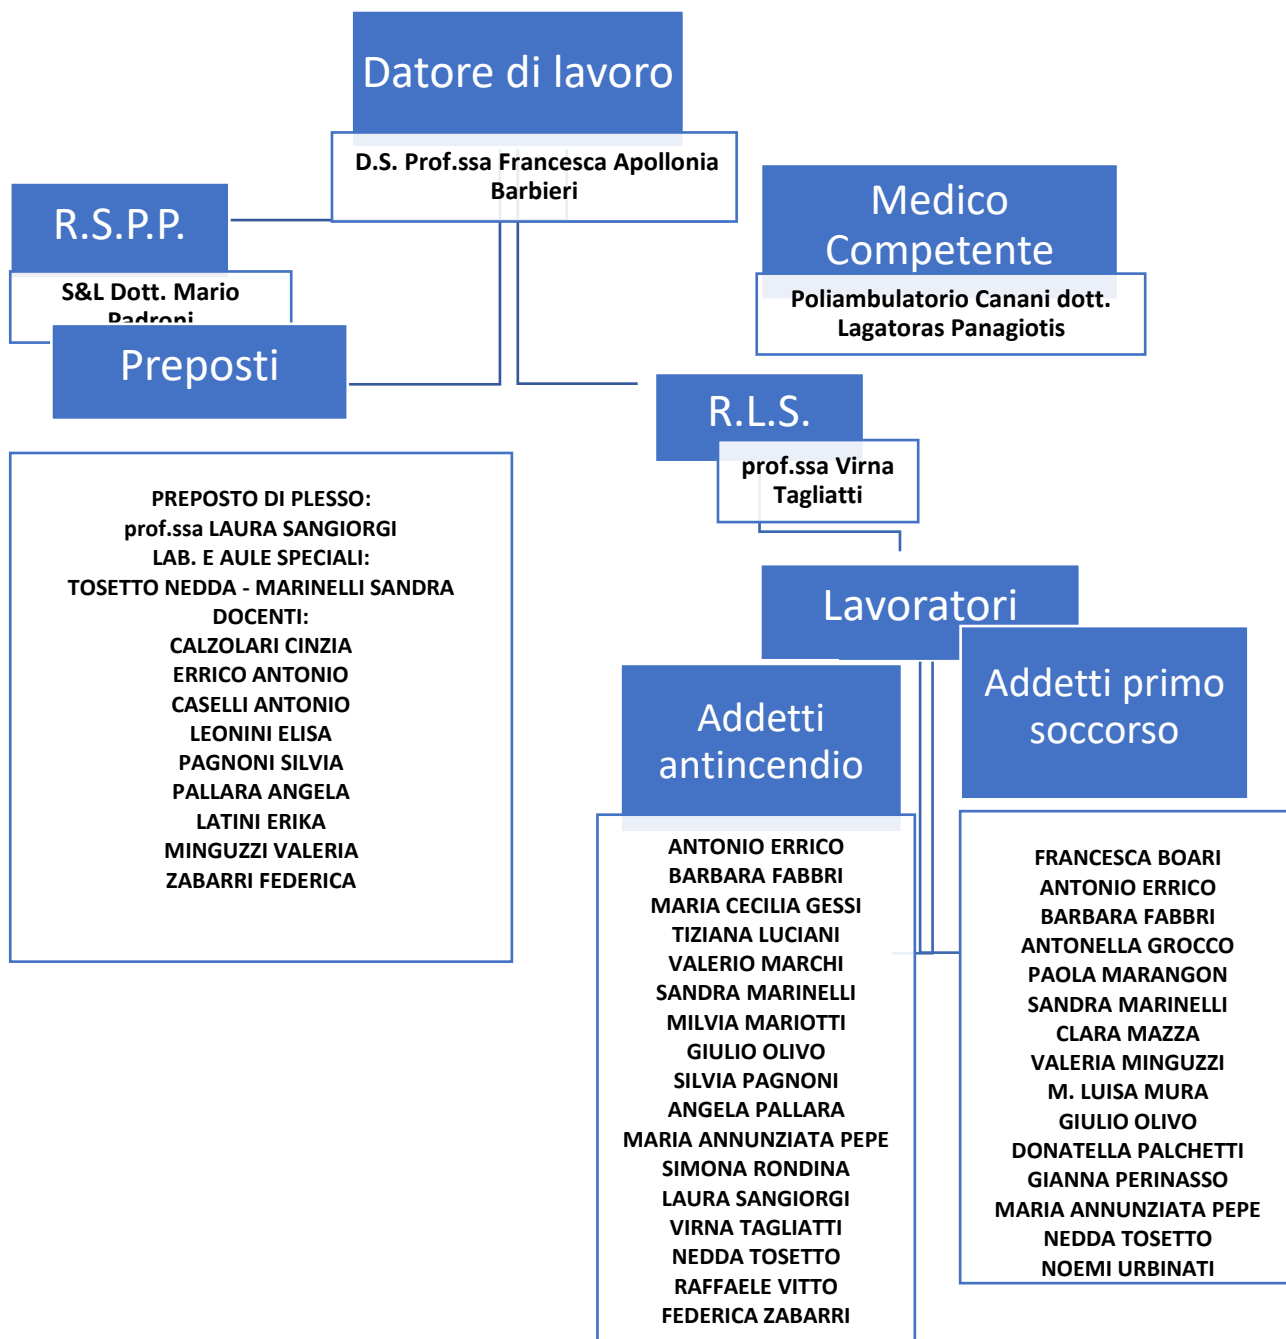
Datore di lavoro

D.S. Prof.ssa Francesca Apollonia Barbieri

R.S.P.P.

S&L Dott. Mario Padroni

Medico Competente

Poliambulatorio Canani dott. Lagatoras Panagiotis

Preposti

PREPOSTO DI PLESSO:
prof.ssa LAURA SANGIORGI
LAB. E AULE SPECIALI:
TOSETTO NEDDA - MARINELLI SANDRA
DOCENTI:
CALZOLARI CINZIA
ERRICO ANTONIO
CASELLI ANTONIO
LEONINI ELISA
PAGNONI SILVIA
PALLARA ANGELA
LATINI ERIKA
MINGUZZI VALERIA
ZABARRI FEDERICA

R.L.S.

prof.ssa Virna Tagliatti

Lavoratori

Addetti antincendio

ANTONIO ERRICO
BARBARA FABBRI
MARIA CECILIA GESSI
TIZIANA LUCIANI
VALERIO MARCHI
SANDRA MARINELLI
MILVIA MARIOTTI
GIULIO OLIVO
SILVIA PAGNONI
ANGELA PALLARA
MARIA ANNUNZIATA PEPE
SIMONA RONDINA
LAURA SANGIORGI
VIRNA TAGLIATTI
NEDDA TOSETTO
RAFFAELE VITTO
FEDERICA ZABARRI

Addetti primo soccorso

FRANCESCA BOARI
ANTONIO ERRICO
BARBARA FABBRI
ANTONELLA GROCCO
PAOLA MARANGON
SANDRA MARINELLI
CLARA MAZZA
VALERIA MINGUZZI
M. LUISA MURA
GIULIO OLIVO
DONATELLA PALCHETTI
GIANNA PERINASSO
MARIA ANNUNZIATA PEPE
NEDDA TOSETTO
NOEMI URBINATI